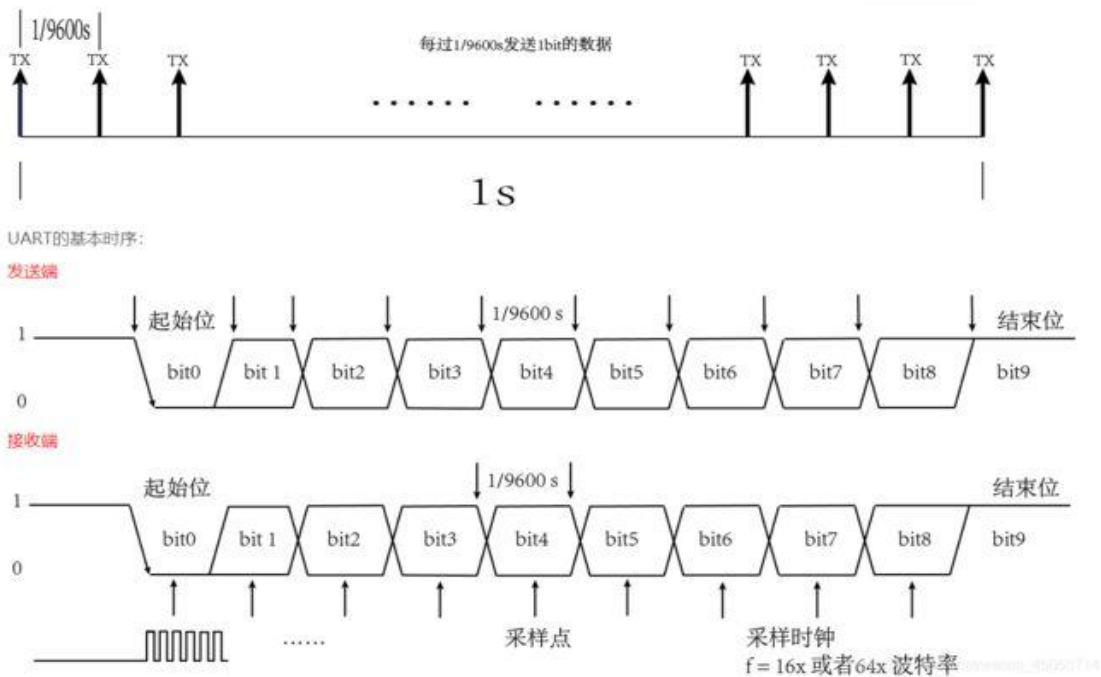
1/9600s

每过1/9600s发送1bit的数据

TX TX TX TX TX TX TX

...... ......

1s

UART的基本时序:

发送端

起始位

1/9600 s

结束位

1

bit0 bit 1 bit2 bit3 bit4 bit5 bit6 bit7 bit8 bit9

0

接收端

起始位

1/9600 s

结束位

1

bit0 bit 1 bit2 bit3 bit4 bit5 bit6 bit7 bit8 bit9

0

......

采样点

采样时钟

f = 16x 或者64x 波特率